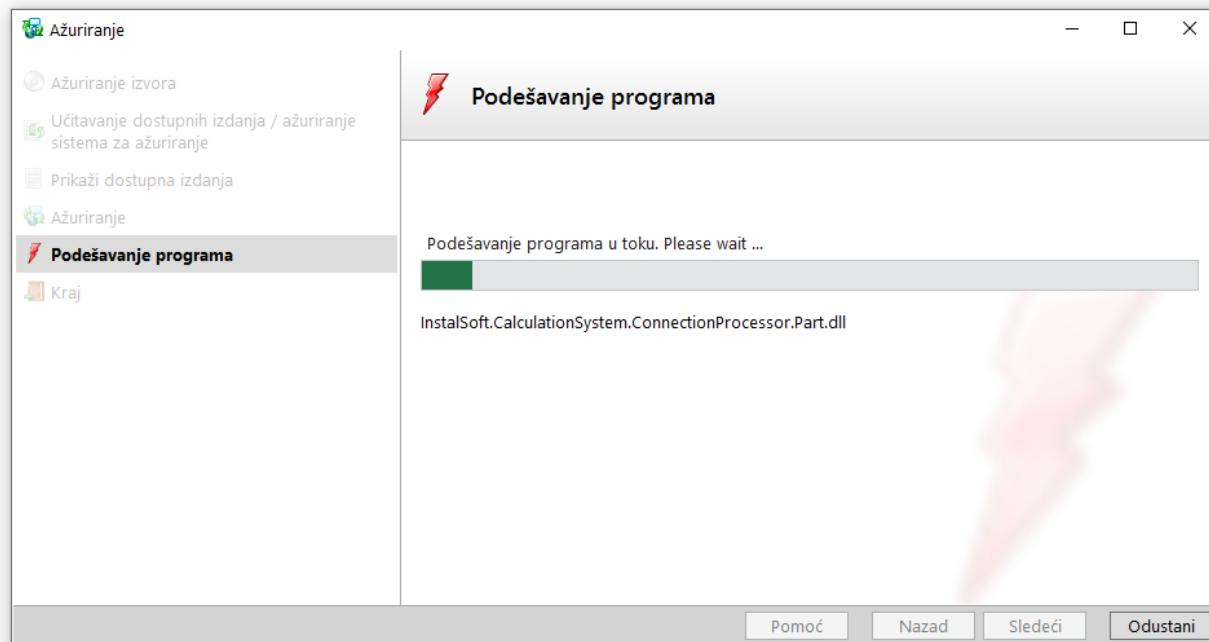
Ažuriranje

Ažuriranje izvora

Učitavanje dostupnih izdanja / ažuriranje sistema za ažuriranje

Prikaži dostupna izdanja

Ažuriranje

Podešavanje programa

Kraj

Podešavanje programa

Podešavanje programa u toku. Please wait ...

InstalSoft.CalculationSystem.ConnectionProcessor.Part.dll

Pomoć

Nazad

Sledeći

Odustani